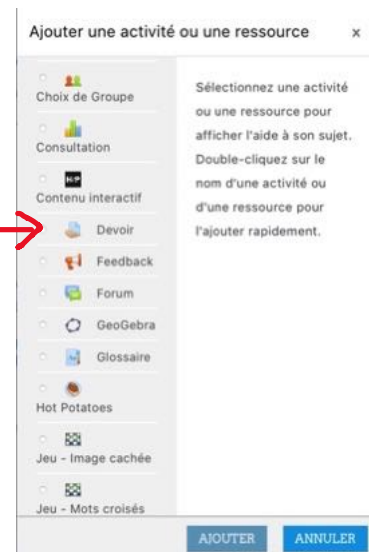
Ajouter une activité ou une ressource ×

Choix de Groupe

Consultation

H-P

Contenu interactif

Devoir

Feedback

Forum

GeoGebra

Glossaire

Hot Potatoes

Jeu - Image cachée

Jeu - Mots croisés

Sélectionnez une activité ou une ressource pour afficher l'aide à son sujet. Double-cliquez sur le nom d'une activité ou d'une ressource pour l'ajouter rapidement.

AJOUTER ANNULER